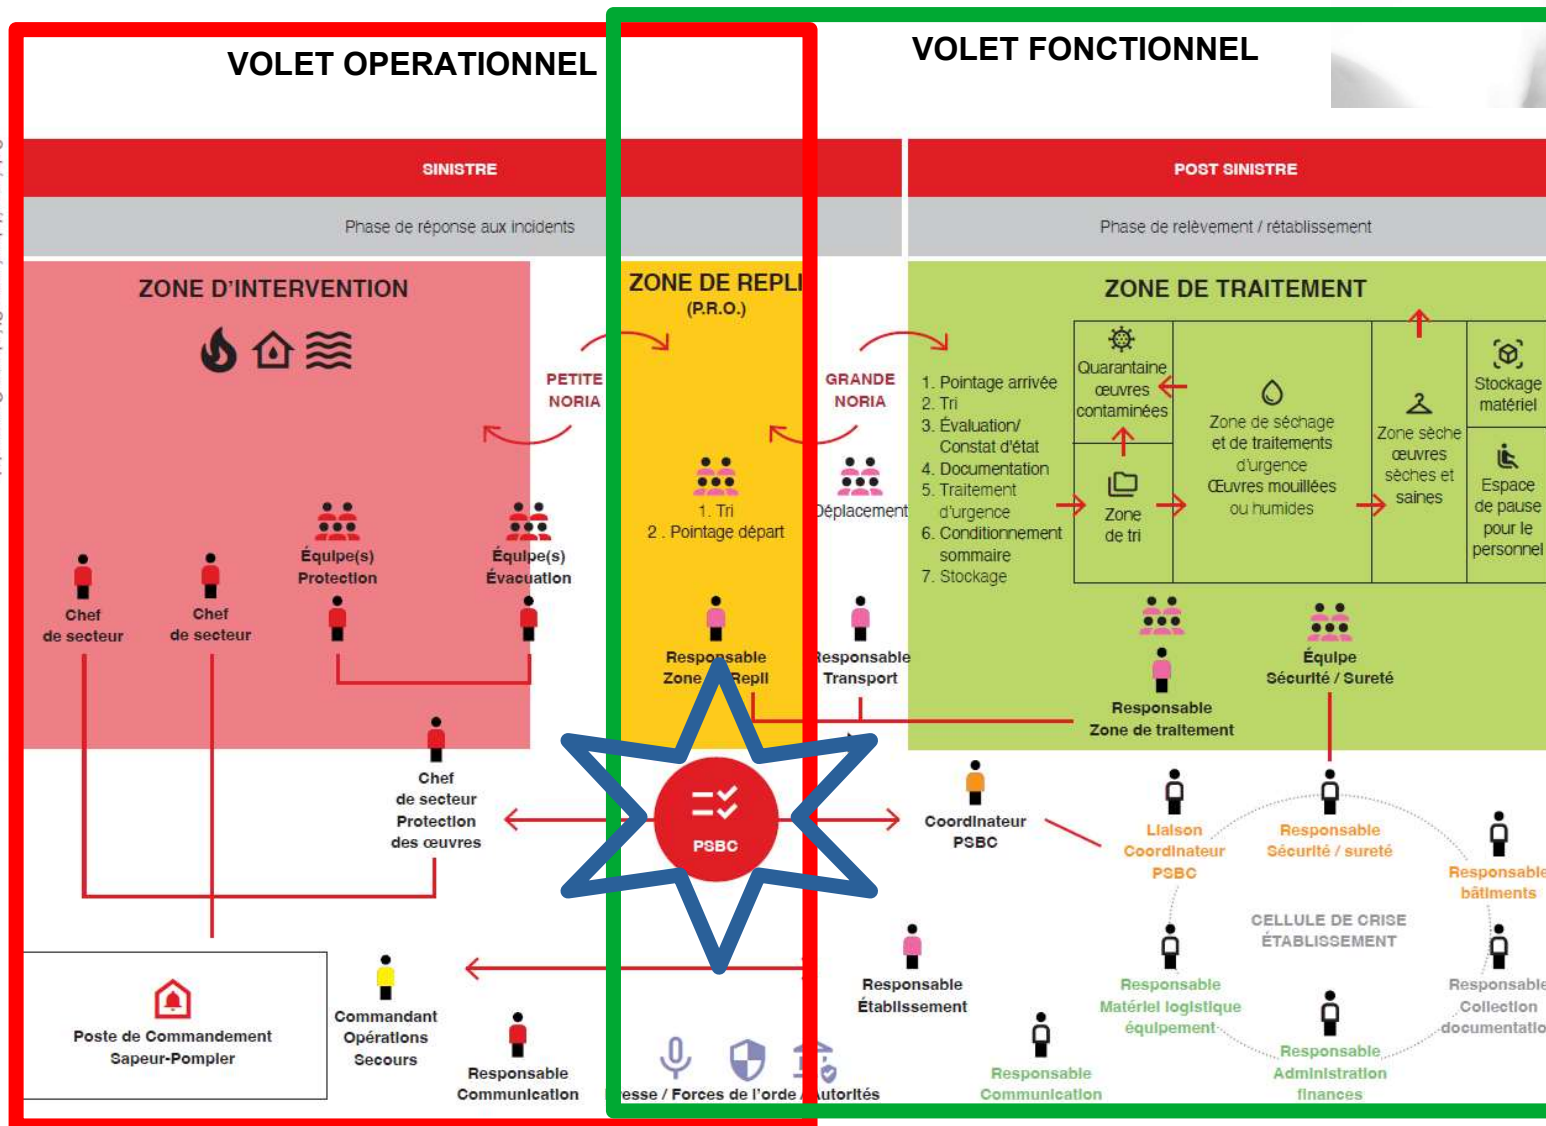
VOLET OPERATIONNEL

VOLET FONCTIONNEL

SINISTRE

Phase de réponse aux incidents

POST SINISTRE

Phase de relèvement / rétablissement

ZONE D'INTERVENTION

PETITE NORIA

ZONE DE REPLI (P.R.O.)

GRANDE NORIA

ZONE DE TRAITEMENT

1. Pointage arrivée
2. Tri
3. Évaluation/ Constat d'état
4. Documentation
5. Traitement d'urgence
6. Conditionnement sommaire
7. Stockage

Quarantaine œuvres contaminées

Zone de tri

Zone de séchage et de traitements d'urgence Œuvres mouillées ou humides

Zone sèche œuvres sèches et saines

Stockage matériel

Espace de pause pour le personnel

Équipe(s) Protection

Équipe(s) Évacuation

Chef de secteur

Chef de secteur

1. Tri
2 . Pointage départ

Déplacement

Responsable Zone Repli

Responsable Transport

Responsable Zone de traitement

Équipe Sécurité / Sureté

Chef de secteur Protection des œuvres

PSBC

Coordinateur PSBC

Liaison Coordinateur PSBC

Responsable Sécurité / sureté

Responsable bâtiments

CELLULE DE CRISE ÉTABLISSEMENT

Responsable Établissement

Responsable Matériel logistique équipement

Responsable Collection documentatio

Responsable Communication

Responsable Administration finances

Poste de Commandement Sapeur-Pompier

Commandant Opérations Secours

Responsable Communication

esse / Forces de l'orde / utorités